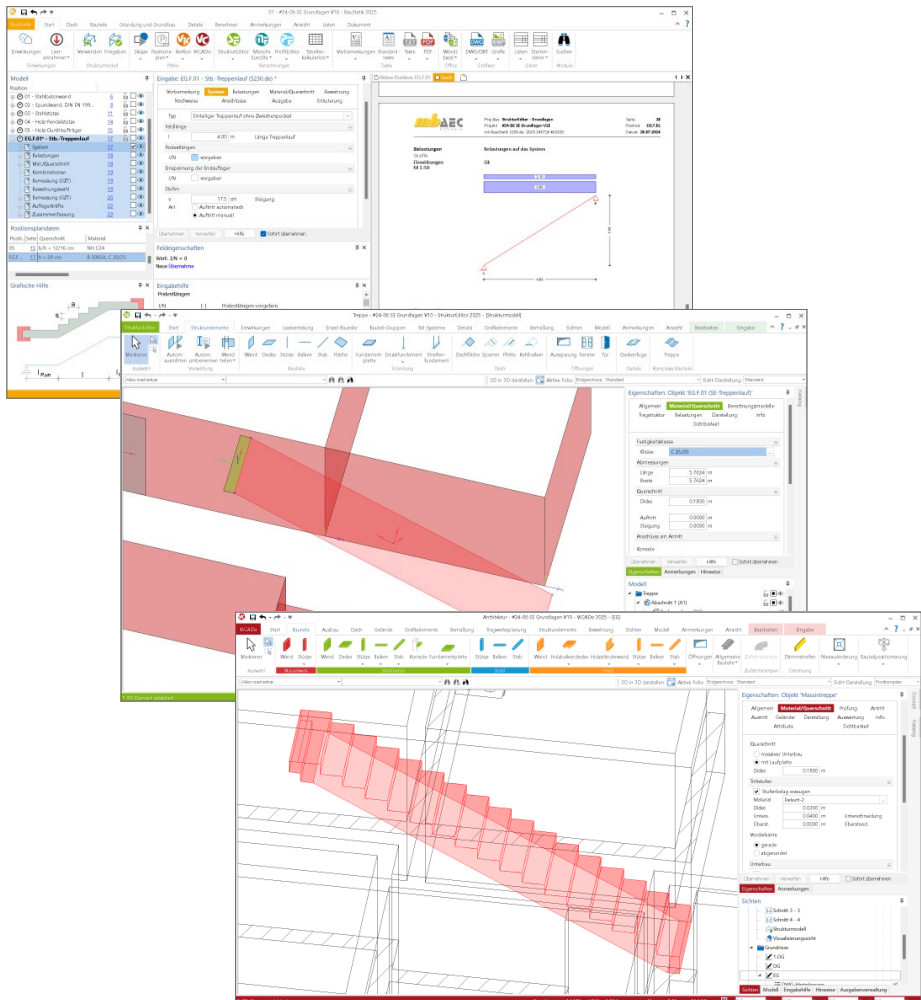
01 - #04-06 SE Grundlagen V10 - BauStatik 2025

Positions | Start | Dach | Bauteile | Gründung und Grundbau | Details | Berechnen | Anmerkungen | Ansicht | Laden | Dokument

Modell
Position
01 - Stahlbetonwand
02 - Spundwand, DIN EN 199...
03 - Stahlstütze
04 - Holz-Pendelstütze
05 - Holz-Durchlaufträger
EG.F.01 - Stb.-Treppenlauf
System
Belastungen
Mat./Querschnitt
Kombinationen
Bemessung (GZT)
Bemessung (GZG)
Auflagerkräfte
Zusammenfassung

Positionsplandaten

Grafische Hilfe

Eingabe: EG.F.01 - Stb.-Treppenlauf (S230.de)
Vorbemerkung | System | Belastungen | Material/Querschnitt | Bewehrung
Nachweise | Anschlüsse | Ausgabe | Erläuterung
Typ: Einläufiger Treppenlauf ohne Zwischenpodest
Feldlänge
l 4.00 m Länge Treppenlauf
Podestlängen
Einspannung der Endauflager
Stufen
s 17.5 cm Steigung
Art Auftritt automatisch
Auftritt manuell

Feldeigenschaften
Eingabehilfe
Podestlängen

Belastungen
Grafik
Einwirkungen
M 1:50
Belastungen auf das System
Gk

Treppe - #04-06 SE Grundlagen V10 - [Strukturmodell]
StrukturEditor | Start | Strukturelemente | Einwirkungen | Lastverteilung | Smart-Bauteile | Bauteil-Gruppen | Teil-Systeme | Dach | Grafikelemente | Darstellung | Sichten | Modell | Anmerkungen | Ansicht | Bearbeiten | Eingabe
Markieren | Wand | Decke | Stütze | Balken | Stab | Fläche | Fundamentplatte | Einzelfundament | Streifenfundament | Dachfläche | Sparren | Pfette | Kehlbalken | Aussparung | Fenster | Tür | Deckenfuge | Treppe

Eigenschaften: Objekt 'EG.F.01 (SE-Treppenlauf)'
Allgemein | Material/Querschnitt | Berechnungsmodelle | Tragstruktur | Belastungen | Darstellung | Info | Sichtbarkeit
Festigkeitsklasse
Klasse C 25/30
Abmessungen
Länge 5.7624 m
Breite 5.7624 m
Querschnitt
Dicke 0.1500 m
Auftritt 0.0000 m
Steigung 0.0000 m
Anschluss am Antritt
Modell
Treppe
Abschnitt 1 (A1)

Architektur - #04-06 SE Grundlagen V10 - ViCADo 2025 - [EG]
ViCADo | Start | Bauteile | Ausbau | Dach | Gelände | Grafikelemente | Darstellung | Tragwerksplanung | Bewehrung | Sichten | Modell | Anmerkungen | Ansicht | Bearbeiten | Eingabe
Markieren | Wand | Stütze | Wand | Decke | Stütze | Balken | Stab | Konsole | Fundamentplatte | Stütze | Balken | Stab | Wand | Holzbalkendecke | Holzständerwand | Stütze | Balken | Stab | Öffnungen | Allgemeine Bauteile | Maßänderung | Bauteilpositionierung

Eigenschaften: Objekt 'Massivtreppe'
Allgemein | Material/Querschnitt | Prüfung | Antritt | Austritt | Geländer | Darstellung | Auswertung | Info | Attribute | Sichtbarkeit
Querschnitt
massiver Unterbau
mit Laufplatte
Dicke 0.1500 m
Trittstufen
Stufenbelag erzeugen
Material Belach-2
Dicke 0.0300 m
Unterschneidung
Überstand
Vorderkante
gerade
abgerundet
Unterbau
Übernehmen | Verwerfen | Hilfe | Sofort übernehmen
Eigenschaften | Anmerkungen
Sichten
Schnitt 3 - 3
Schnitt 4 - 4
Strukturmodell
Visualisierungssicht
Grundrisse
1.OG
DG
EG
Sichten | Modell | Eingabehilfe | Hinweise | Ausgabenverwaltung